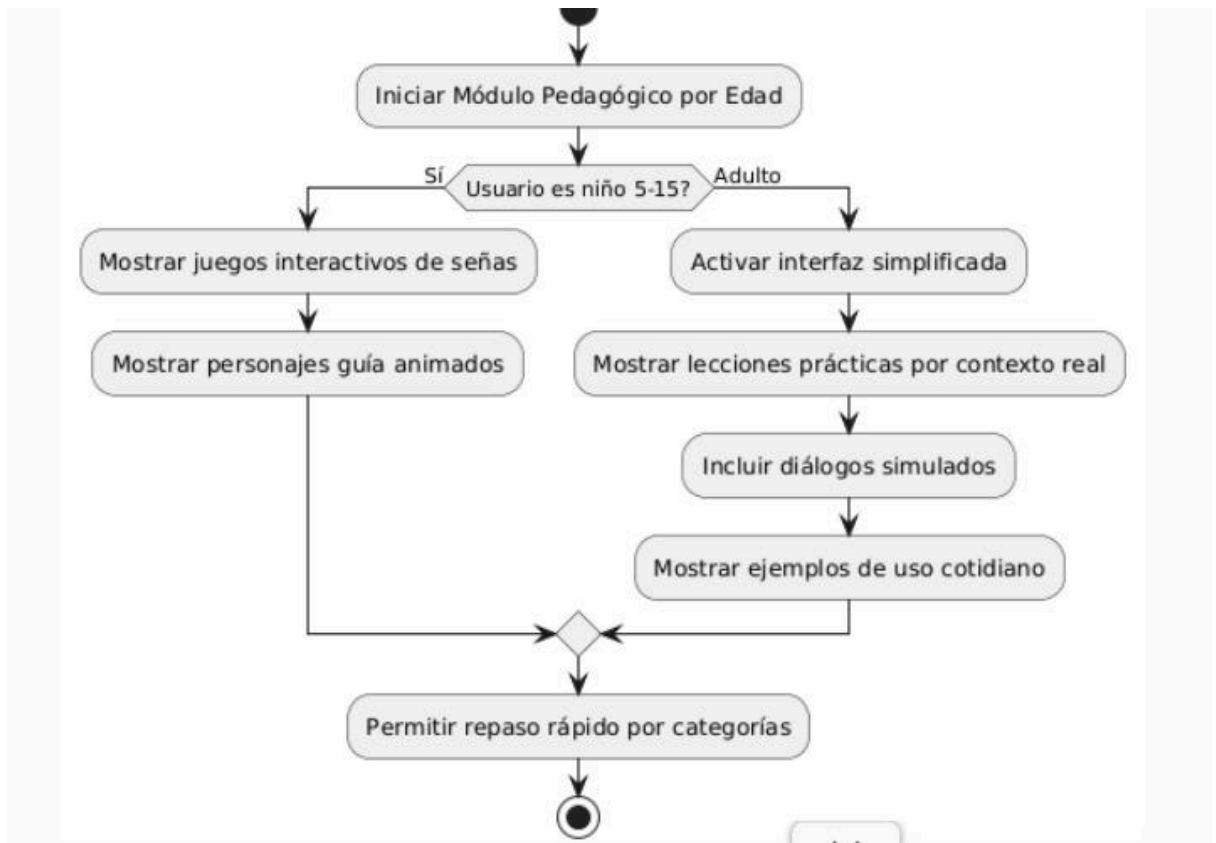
Iniciar Módulo Pedagógico por Edad

Sí

Usuario es niño 5-15?

Adulto

Mostrar juegos interactivos de señas

Mostrar personajes guía animados

Activar interfaz simplificada

Mostrar lecciones prácticas por contexto real

Incluir diálogos simulados

Mostrar ejemplos de uso cotidiano

Permitir repaso rápido por categorías

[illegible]